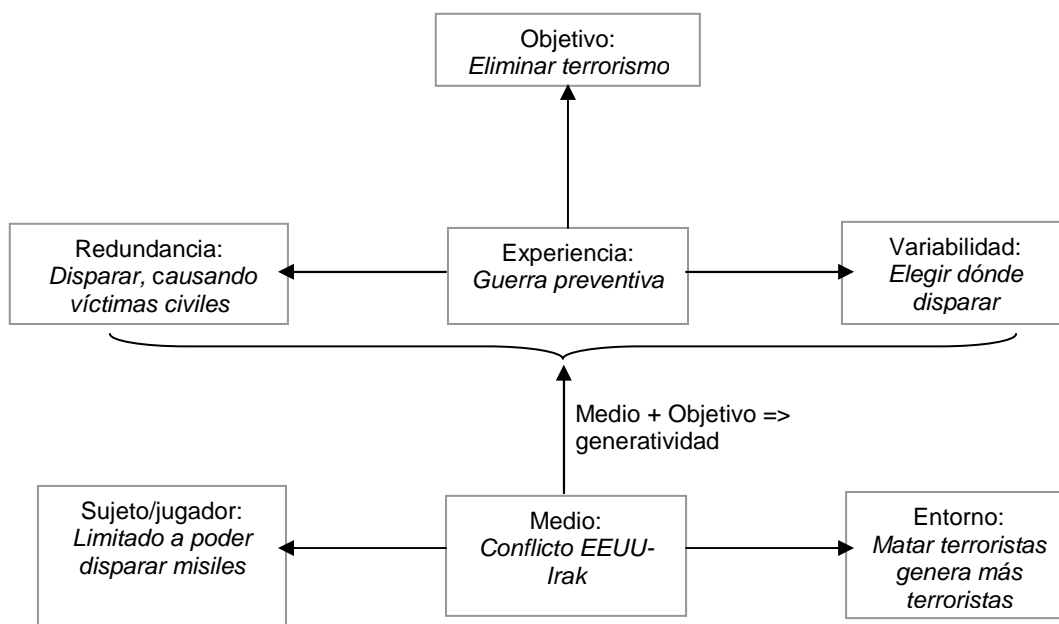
Objetivo:
*Eliminar terrorismo*

Redundancia:
*Disparar, causando víctimas civiles*

Experiencia:
*Guerra preventiva*

Variabilidad:
*Elegir dónde disparar*

Medio + Objetivo => generatividad

Sujeto/jugador:
*Limitado a poder disparar misiles*

Medio:
*Conflicto EEUU-Irak*

Entorno:
*Matar terroristas genera más terroristas*